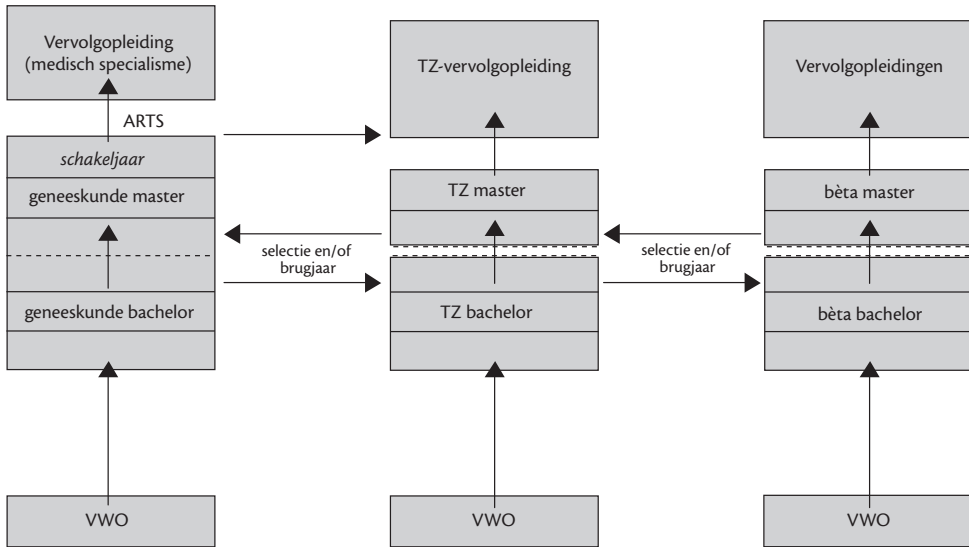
Vervolgopleiding (medisch specialisme)

ARTS

schakeljaar

geneeskunde master

geneeskunde bachelor

VWO

TZ-vervolgopleiding

TZ master

selectie en/of brugjaar

TZ bachelor

VWO

Vervolgopleidingen

bèta master

selectie en/of brugjaar

bèta bachelor

VWO